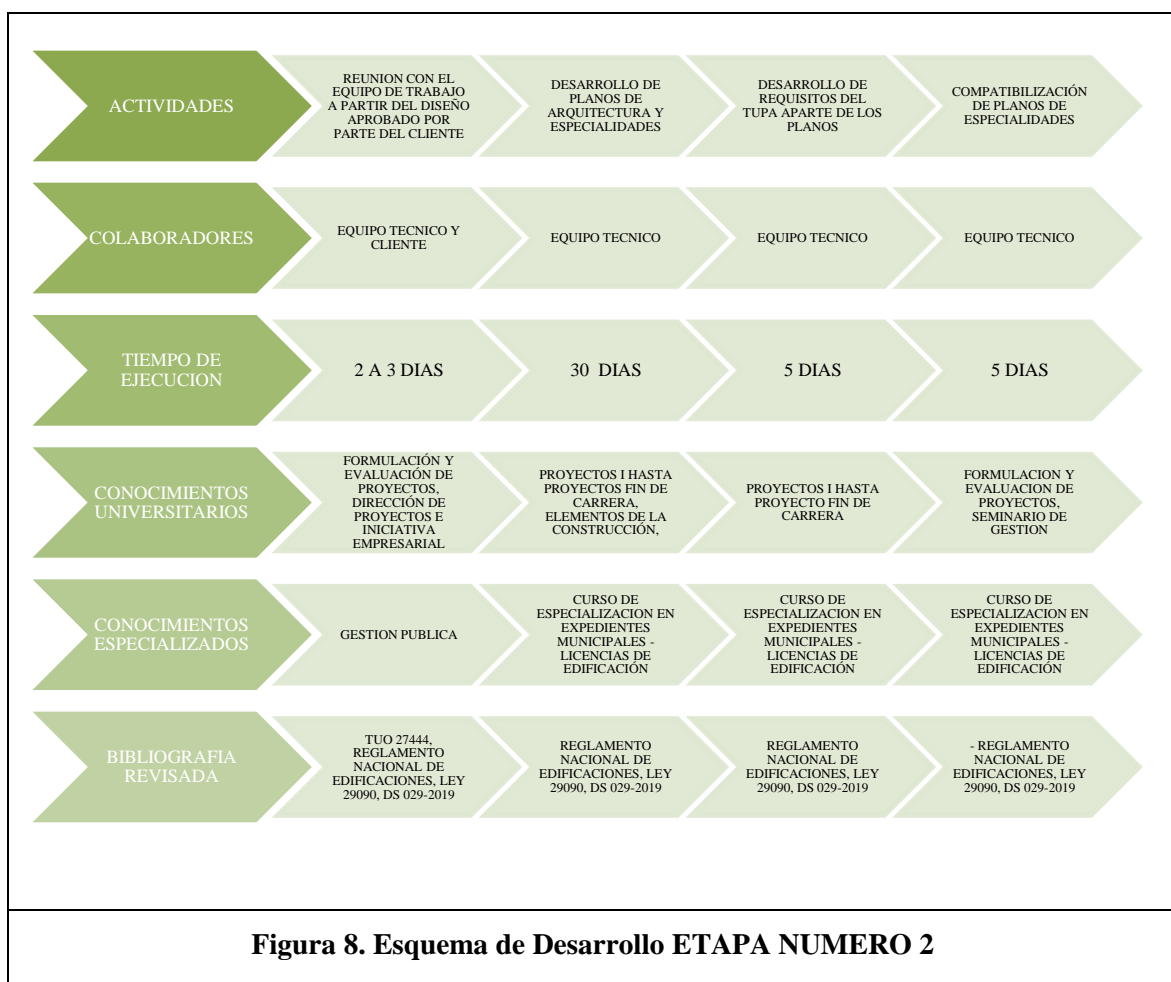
| | | | | |
|---|---|---|---|---|
| ACTIVIDADES | REUNION CON EL EQUIPO DE TRABAJO A PARTIR DEL DISEÑO APROBADO POR PARTE DEL CLIENTE | DESARROLLO DE PLANOS DE ARQUITECTURA Y ESPECIALIDADES | DESARROLLO DE REQUISITOS DEL TUPA APARTE DE LOS PLANOS | COMPATIBILIZACIÓN DE PLANOS DE ESPECIALIDADES |
| COLABORADORES | EQUIPO TECNICO Y CLIENTE | EQUIPO TECNICO | EQUIPO TECNICO | EQUIPO TECNICO |
| TIEMPO DE EJECUCION | 2 A 3 DIAS | 30 DIAS | 5 DIAS | 5 DIAS |
| CONOCIMIENTOS UNIVERSITARIOS | FORMULACIÓN Y EVALUACIÓN DE PROYECTOS, DIRECCIÓN DE PROYECTOS E INICIATIVA EMPRESARIAL | PROYECTOS I HASTA PROYECTOS FIN DE CARRERA, ELEMENTOS DE LA CONSTRUCCIÓN, | PROYECTOS I HASTA PROYECTO FIN DE CARRERA | FORMULACION Y EVALUACION DE PROYECTOS, SEMINARIO DE GESTION |
| CONOCIMIENTOS ESPECIALIZADOS | GESTION PUBLICA | CURSO DE ESPECIALIZACION EN EXPEDIENTES MUNICIPALES - LICENCIAS DE EDIFICACIÓN | CURSO DE ESPECIALIZACION EN EXPEDIENTES MUNICIPALES - LICENCIAS DE EDIFICACIÓN | CURSO DE ESPECIALIZACION EN EXPEDIENTES MUNICIPALES - LICENCIAS DE EDIFICACIÓN |
| BIBLIOGRAFIA REVISADA | TUO 27444, REGLAMENTO NACIONAL DE EDIFICACIONES, LEY 29090, DS 029-2019 | REGLAMENTO NACIONAL DE EDIFICACIONES, LEY 29090, DS 029-2019 | REGLAMENTO NACIONAL DE EDIFICACIONES, LEY 29090, DS 029-2019 | - REGLAMENTO NACIONAL DE EDIFICACIONES, LEY 29090, DS 029-2019 |

**Figura 8. Esquema de Desarrollo ETAPA NUMERO 2**